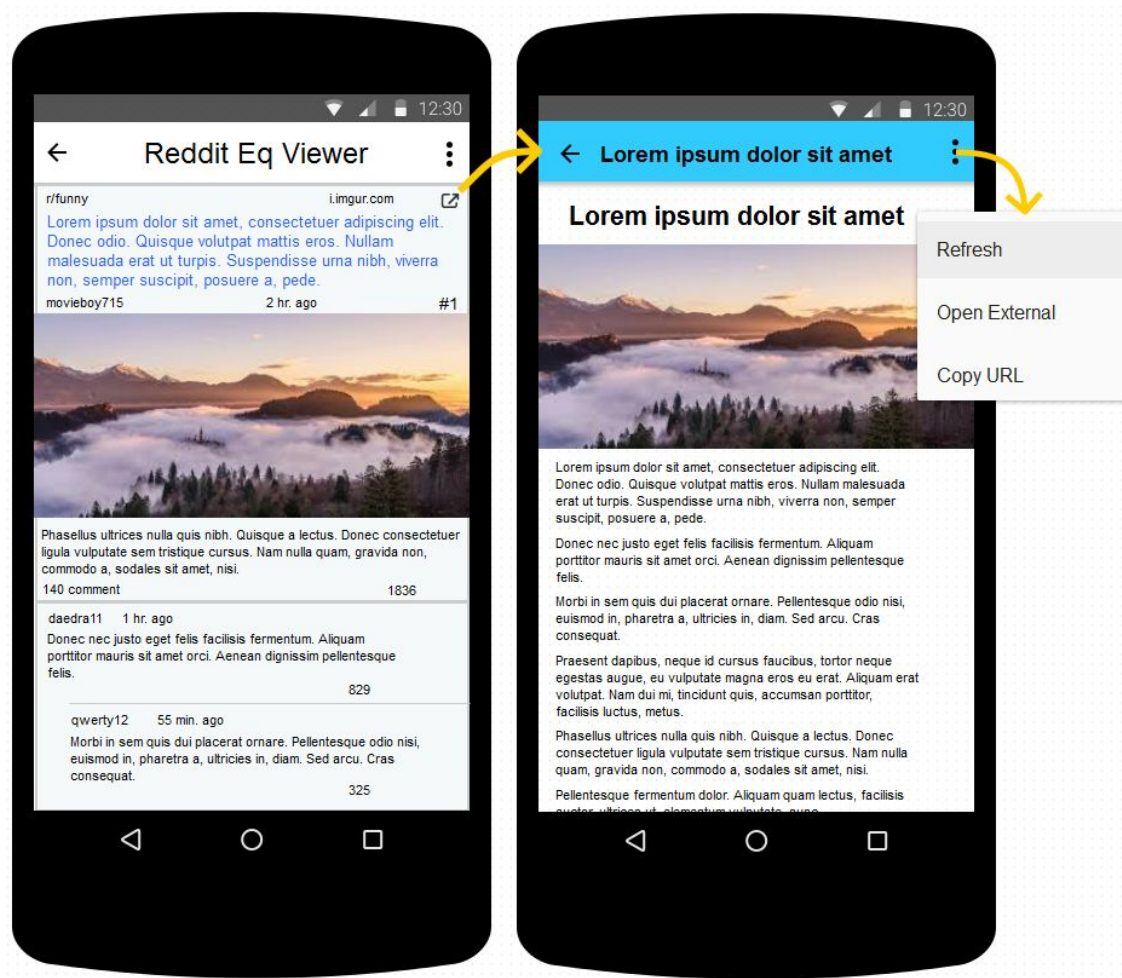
12:30

Reddit Eq Viewer

r/funny

i.imgur.com

Lorem ipsum dolor sit amet, consectetuer adipiscing elit. Donec odio. Quisque volutpat mattis eros. Nullam malesuada erat ut turpis. Suspendisse urna nibh, viverra non, semper suscipit, posuere a, pede.

movieboy715

2 hr. ago

#1

Phasellus ultrices nulla quis nibh. Quisque a lectus. Donec consectetuer ligula vulputate sem tristique cursus. Nam nulla quam, gravida non, commodo a, sodales sit amet, nisi.

140 comment

1836

daedra11 1 hr. ago

Donec nec justo eget felis facilisis fermentum. Aliquam porttitor mauris sit amet orci. Aenean dignissim pellentesque felis.

829

qwerty12 55 min. ago

Morbi in sem quis dui placerat ornare. Pellentesque odio nisi, euismod in, pharetra a, ultricies in, diam. Sed arcu. Cras consequat.

325

12:30

Lorem ipsum dolor sit amet

Lorem ipsum dolor sit amet

Refresh

Open External

Copy URL

Lorem ipsum dolor sit amet, consectetuer adipiscing elit. Donec odio. Quisque volutpat mattis eros. Nullam malesuada erat ut turpis. Suspendisse urna nibh, viverra non, semper suscipit, posuere a, pede.

Donec nec justo eget felis facilisis fermentum. Aliquam porttitor mauris sit amet orci. Aenean dignissim pellentesque felis.

Morbi in sem quis dui placerat ornare. Pellentesque odio nisi, euismod in, pharetra a, ultricies in, diam. Sed arcu. Cras consequat.

Praesent dapibus, neque id cursus faucibus, tortor neque egestas augue, eu vulputate magna eros eu erat. Aliquam erat volutpat. Nam dui mi, tincidunt quis, accumsan porttitor, facilisis luctus, metus.

Phasellus ultrices nulla quis nibh. Quisque a lectus. Donec consectetuer ligula vulputate sem tristique cursus. Nam nulla quam, gravida non, commodo a, sodales sit amet, nisi.

Pellentesque fermentum dolor. Aliquam quam lectus, facilisis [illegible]